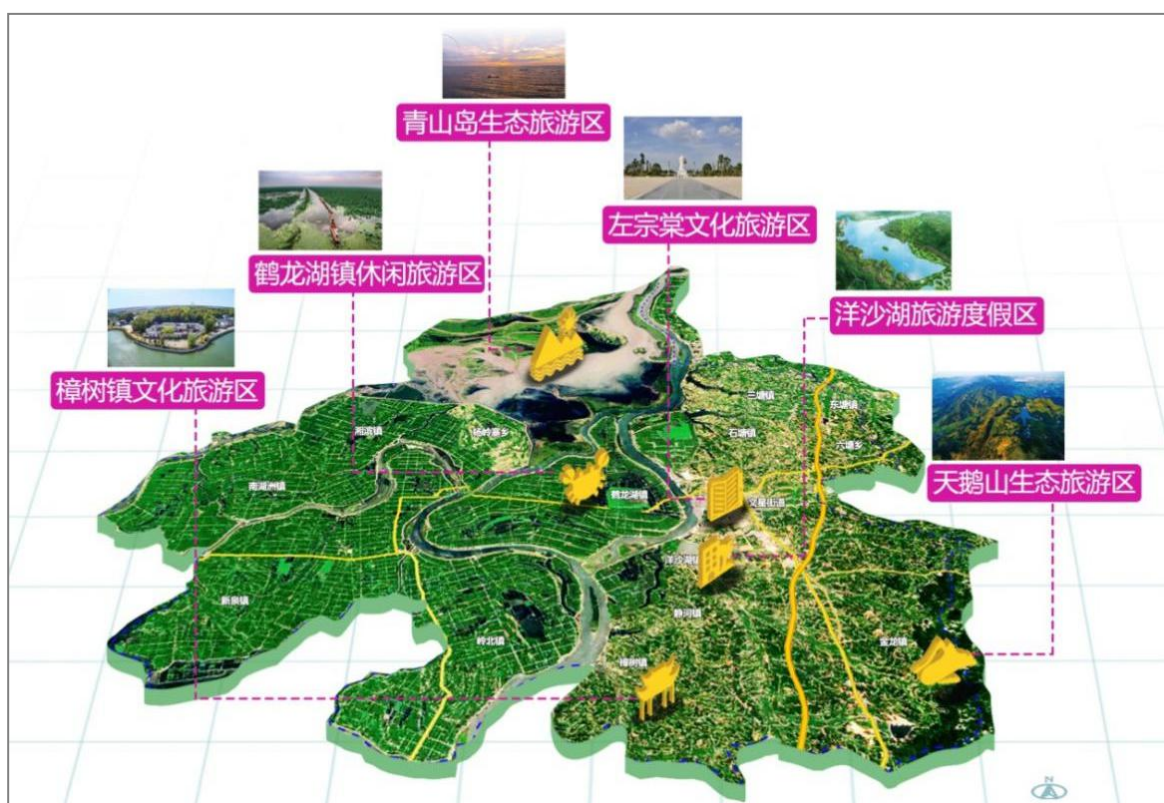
青山岛生态旅游区

左宗棠文化旅游区

鹤龙湖镇休闲旅游区

洋沙湖旅游度假区

樟树镇文化旅游区

天鹅山生态旅游区

湘滨镇

杨林寨乡

三塘镇

东塘镇

石塘镇

六塘乡

南湖洲镇

鹤龙湖镇

文星街道

洋沙湖镇

新泉镇

静河镇

岭北镇

樟树镇

金龙镇

N